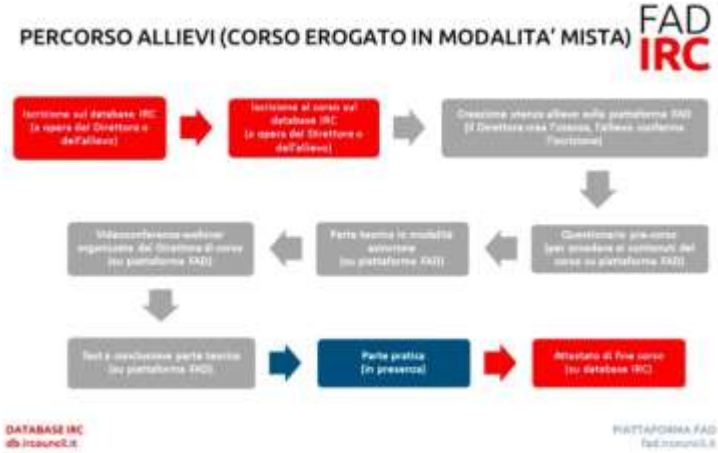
PERCORSO ALLIEVI (CORSO EROGATO IN MODALITA' MISTA)

FAD IRC

Iscrizione sul database IRC (a opera del Direttore o dell'allievo)

Iscrizione al corso sul database IRC (a opera del Direttore o dell'allievo)

Creazione utenza allievo sulla piattaforma FAD (il Direttore crea l'utenza, l'allievo conferma l'iscrizione)

Questionario pre-corso (per accedere ai contenuti del corso su piattaforma FAD)

Parte teorica in modalità asincrona (su piattaforma FAD)

Videoconferenza-webinar organizzata dal Direttore di corso (su piattaforma FAD)

Test a conclusione parte teorica (su piattaforma FAD)

Parte pratica (in presenza)

Attestato di fine corso (su database IRC)

DATABASE IRC
db.ircouncil.it

PIATTAFORMA FAD
fad.ircouncil.it